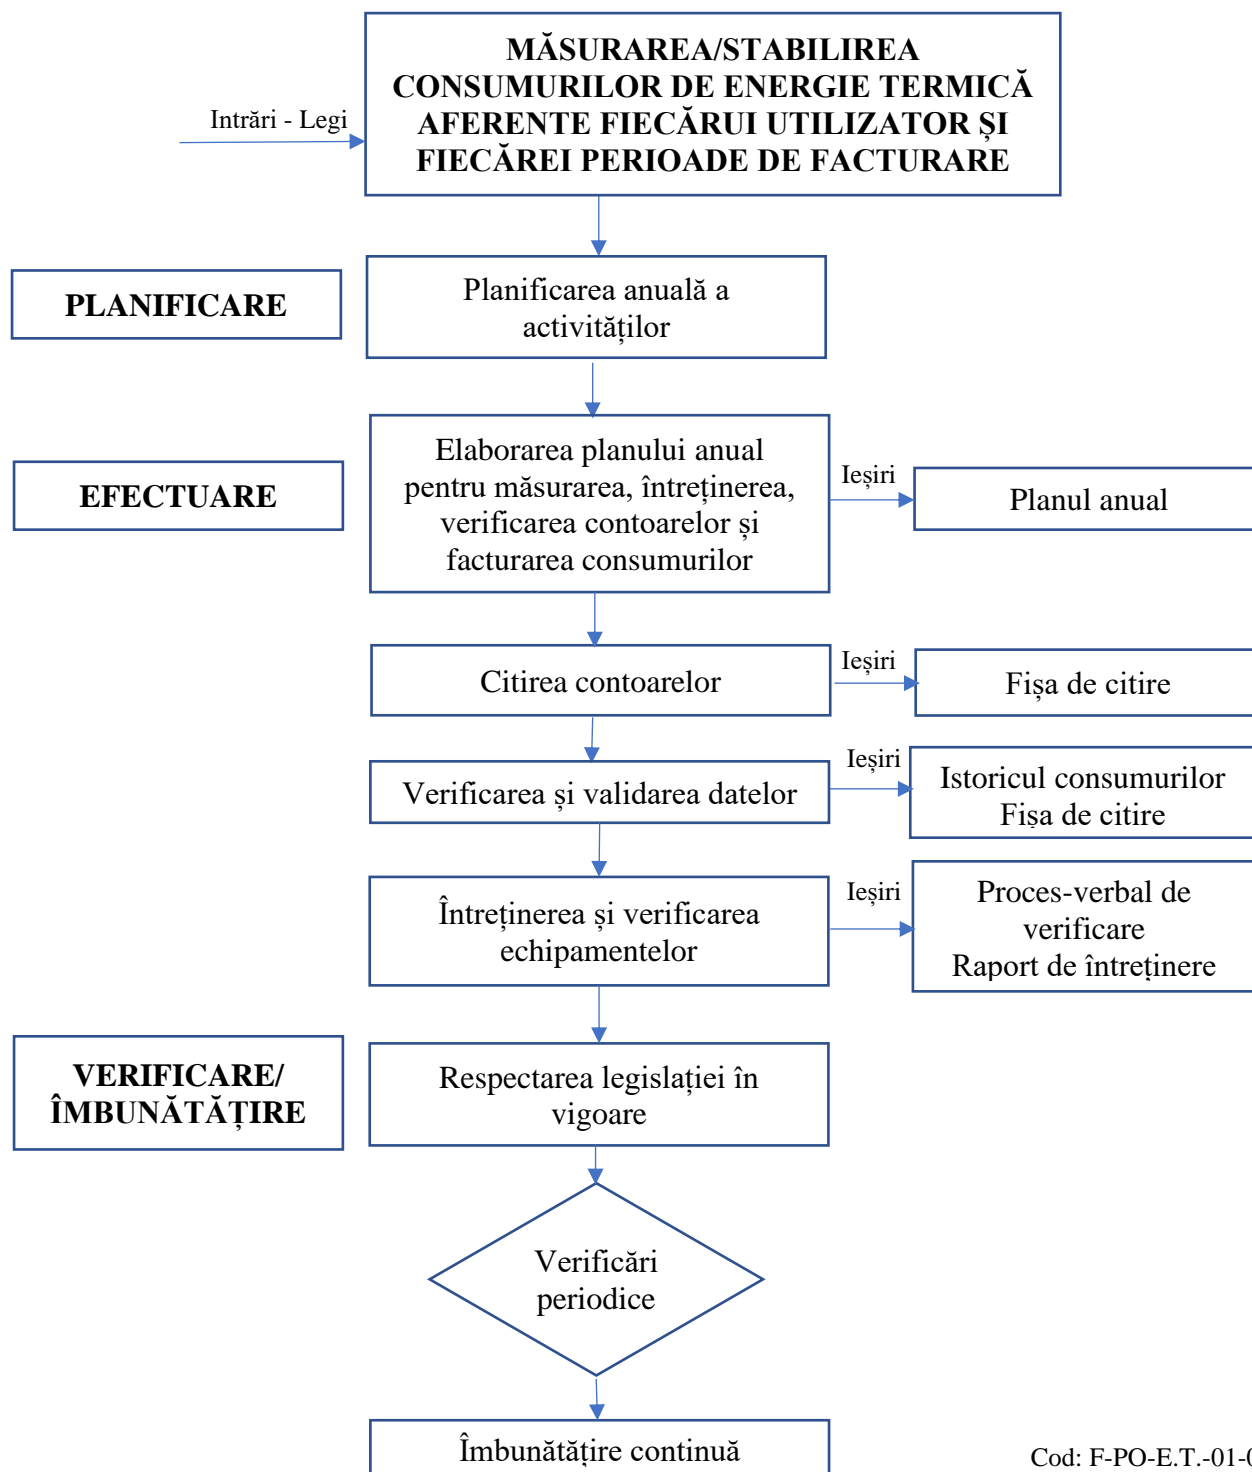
MĂSURAREA/STABILIREA CONSUMURILOR DE ENERGIE TERMICĂ AFERENTE FIECĂRUI UTILIZATOR ȘI FIECĂREI PERIOADE DE FACTURARE

Intrări - Legi

PLANIFICARE

Planificarea anuală a activităților

EFECTUARE

Elaborarea planului anual pentru măsurarea, întreținerea, verificarea contoarelor și facturarea consumurilor

Ieșiri

Planul anual

Citirea contoarelor

Ieșiri

Fișa de citire

Verificarea și validarea datelor

Ieșiri

Istoricul consumurilor
Fișa de citire

Întreținerea și verificarea echipamentelor

Ieșiri

Proces-verbal de verificare
Raport de întreținere

VERIFICARE/ ÎMBUNĂTĂȚIRE

Respectarea legislației în vigoare

Verificări periodice

Îmbunătățire continuă

Cod: F-PO-E.T.-01-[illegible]